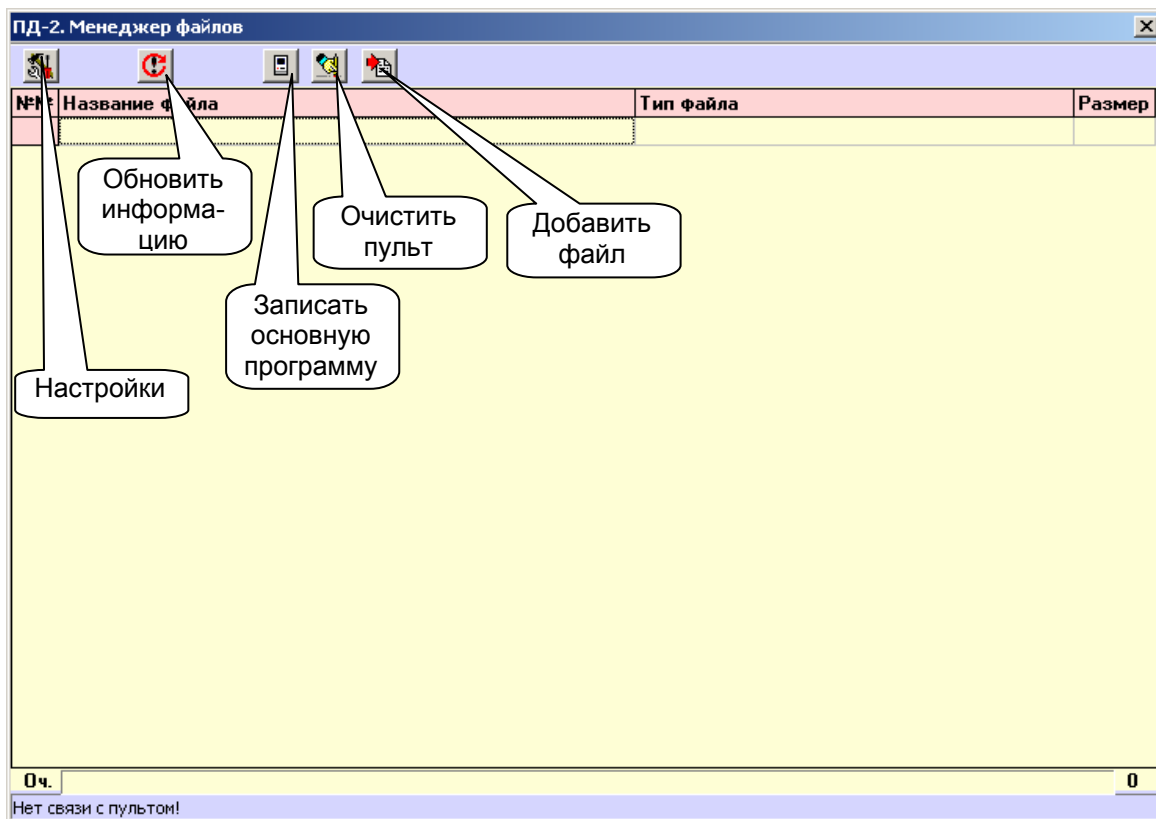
ПД-2. Менеджер файлов

| №№ | Название файла | Тип файла | Размер |
|---|---|---|---|
| | | | |

Обновить информацию

Очистить пульт

Добавить файл

Записать основную программу

Настройки

Оч.

0

Нет связи с пультом!